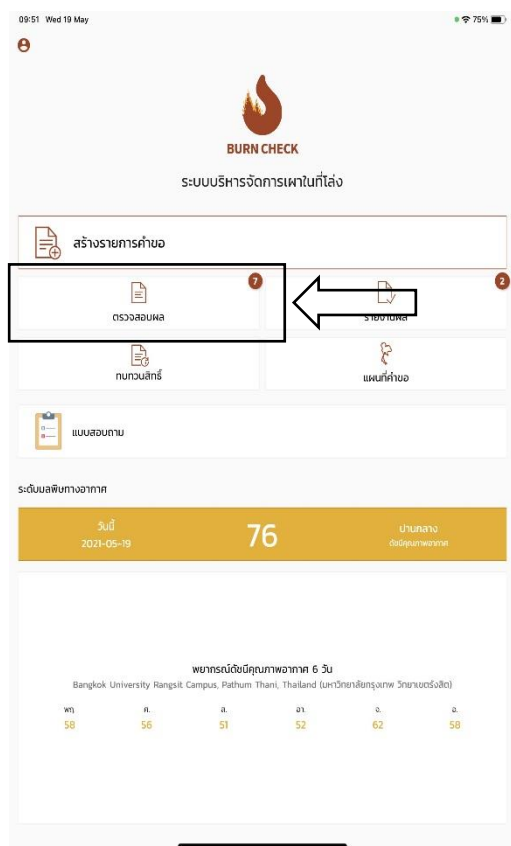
09:51 Wed 19 May

75%

BURN CHECK

ระบบบริหารจัดการเผาในที่โล่ง

สร้างรายการคำขอ

7

ตรวจสอบผล

2

รายงานผล

ทบทวนสิทธิ์

แผนที่คำขอ

แบบสอบถาม

ระดับมลพิษทางอากาศ

วันนี้
2021-05-19

76

ปานกลาง
ดัชนีคุณภาพอากาศ

พยากรณ์ดัชนีคุณภาพอากาศ 6 วัน
Bangkok University Rangsit Campus, Pathum Thani, Thailand (มหาวิทยาลัยกรุงเทพ วิทยาเขตรังสิต)

| พฤ. | ศ. | ส. | อา. | จ. | อ. |
|---|---|---|---|---|---|
| 58 | 56 | 51 | 52 | 62 | 58 |